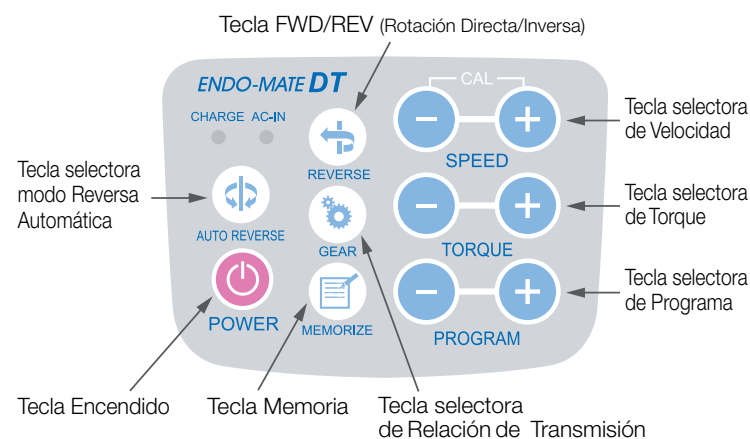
Tecla FWD/REV (Rotación Directa/Inversa)

ENDO-MATE DT

CHARGE AC-IN

CAL

Tecla selectora de Velocidad

REVERSE

SPEED

Tecla selectora modo Reversa Automática

Tecla selectora de Torque

AUTO REVERSE

GEAR

TORQUE

Tecla selectora de Programa

POWER

MEMORIZE

PROGRAM

Tecla Encendido

Tecla Memoria

Tecla selectora de Relación de Transmisión